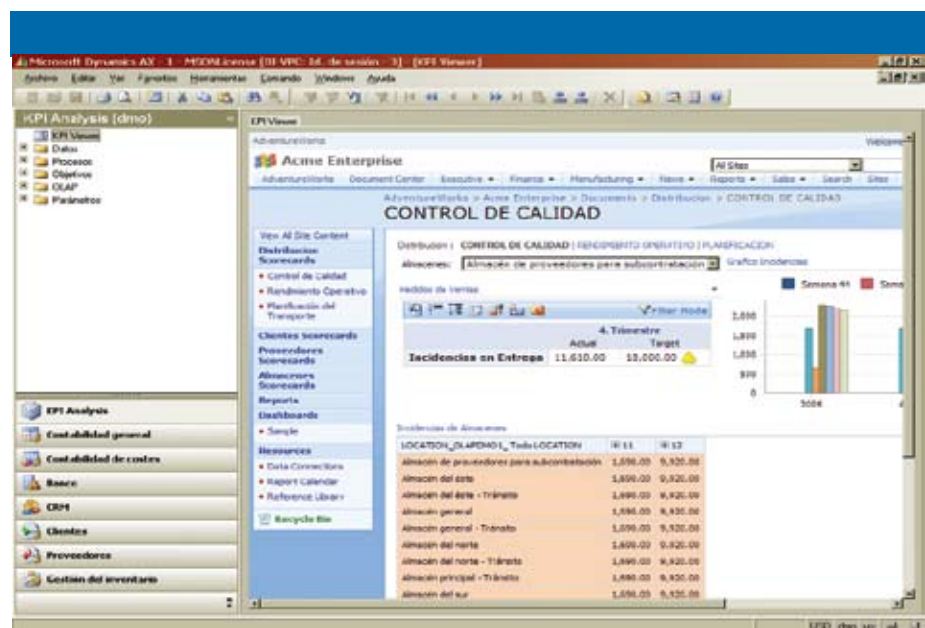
Microsoft Dynamics AX - 1 - MSDNLicense [DI VPC: Id. de sesión - 3] - [KPI Viewer]
Archivo Editar Ver Favoritos Herramientas Comando Windows Ayuda

KPI Analysis (dmo)
KPI Viewer
Datos
Procesos
Objetivos
OLAP
Parámetros

KPI Analysis
Contabilidad general
Contabilidad de costes
Banco
CRM
Clientes
Proveedores
Gestión del inventario

KPI Viewer
AdventureWorks
Welcome
Acme Enterprise
All Sites
AdventureWorks Document Center Executive Finance Manufacturing News Reports Sales Search Sites
AdventureWorks > Acme Enterprise > Documents > Distribucion > CONTROL DE CALIDAD
CONTROL DE CALIDAD

View All Site Content
Distribucion Scorecards
• Control de Calidad
• Rendimiento Operativo
• Planificación del Transporte
Clientes Scorecards
Proveedores Scorecards
Almacenes Scorecards
Reports
Dashboards
• Sample
Resources
• Data Connections
• Report Calendar
• Reference Library
Recycle Bin

Distribucion : CONTROL DE CALIDAD | RENDIMIENTO OPERATIVO | PLANIFICACION
Almacenes: Almacén de proveedores para subcontratación
Grafico Incidencias
Pedidos de Ventas
Filter mode

| | 4. Trimestre | |
|---|---|---|
| | Actual | Target |
| Incidencias en Entrega | 11.610,00 | 18.000,00 |

Semana 41 Sema
2,000
1,500
1,000
500
0
2006

Incidencias de Almacenes

| LOCATION_DLAPDMO1_Todo LOCATION | 11 | 12 |
|---|---|---|
| Almacén de proveedores para subcontratación | 1,690.00 | 9,920.00 |
| Almacén del este | 1,690.00 | 9,920.00 |
| Almacén del este - Tránsito | 1,690.00 | 9,920.00 |
| Almacén general | 1,690.00 | 9,920.00 |
| Almacén general - Tránsito | 1,690.00 | 9,920.00 |
| Almacén del norte | 1,690.00 | 9,920.00 |
| Almacén del norte - Tránsito | 1,690.00 | 9,920.00 |
| Almacén principal - Tránsito | 1,690.00 | 9,920.00 |
| Almacén del sur | 1,690.00 | 9,920.00 |

USD dmo usr